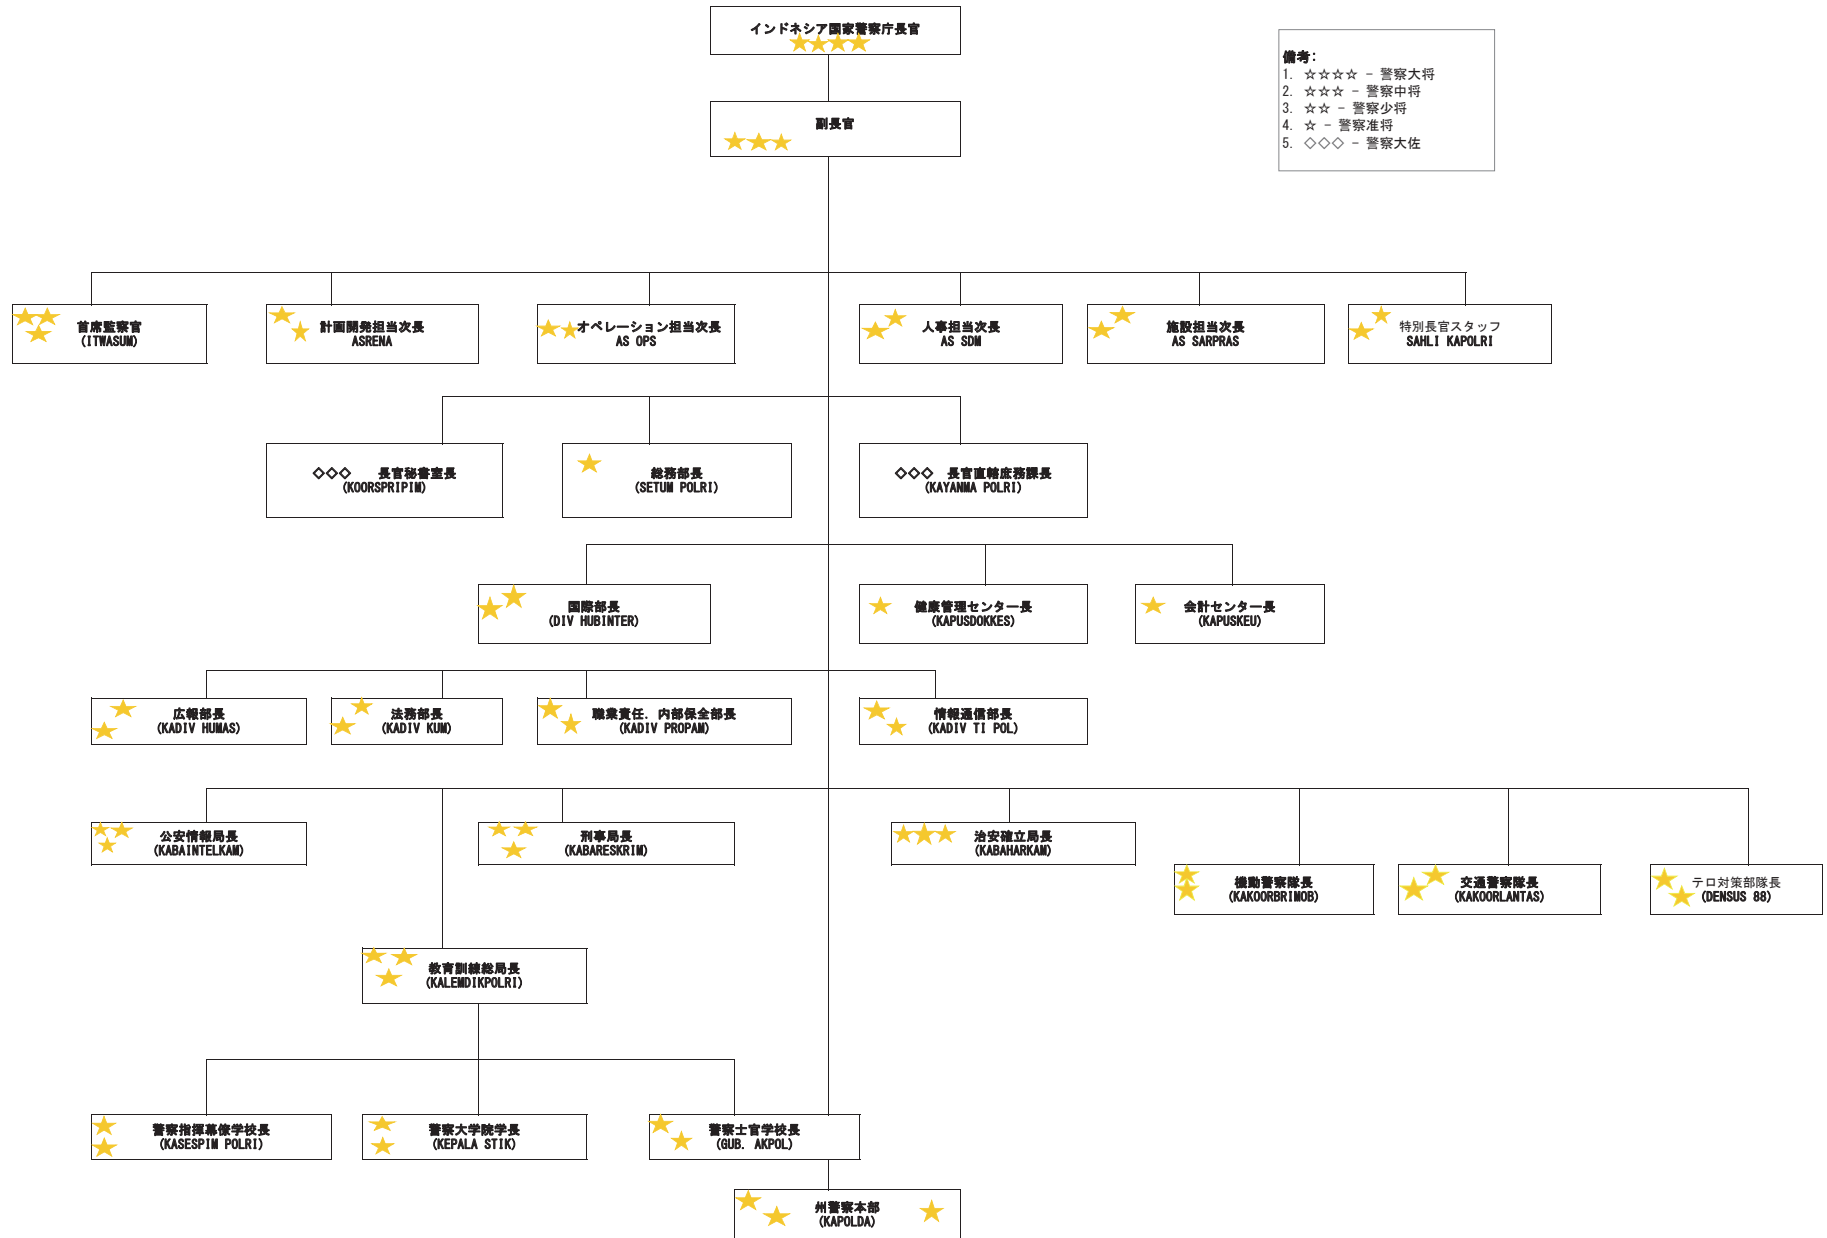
インドネシア国家警察庁長官

備考:
1. ☆☆☆☆ – 警察大将
2. ☆☆☆ – 警察中将
3. ☆☆ – 警察少将
4. ☆ – 警察准将
5. ◇◇◇ – 警察大佐

副長官

首席監察官
(ITWASUM)

計画開発担当次長
ASRENA

オペレーション担当次長
AS OPS

人事担当次長
AS SDM

施設担当次長
AS SARPRAS

特別長官スタッフ
SAHLI KAPOLRI

◇◇◇ 長官秘書室長
(KOORSPRIPIM)

総務部長
(SETUM POLRI)

◇◇◇ 長官直轄庶務課長
(KAYANMA POLRI)

国際部長
(DIV HUBINTER)

健康管理センター長
(KAPUSDOKKES)

会計センター長
(KAPUSKEU)

広報部長
(KADIV HUMAS)

法務部長
(KADIV KUM)

職業責任. 内部保全部長
(KADIV PROPAM)

情報通信部長
(KADIV TI POL)

公安情報局長
(KABAINTELKAM)

刑事局長
(KABARESKRIM)

治安確立局長
(KABAHARKAM)

機動警察隊長
(KAKOORBRIMOB)

交通警察隊長
(KAKOORLANTAS)

テロ対策部隊長
(DENSUS 88)

教育訓練総局長
(KALEMDIKPOLRI)

警察指揮幕僚学校長
(KASESPIM POLRI)

警察大学院学長
(KEPALA STIK)

警察士官学校長
(GUB. AKPOL)

州警察本部
(KAPOLDA)